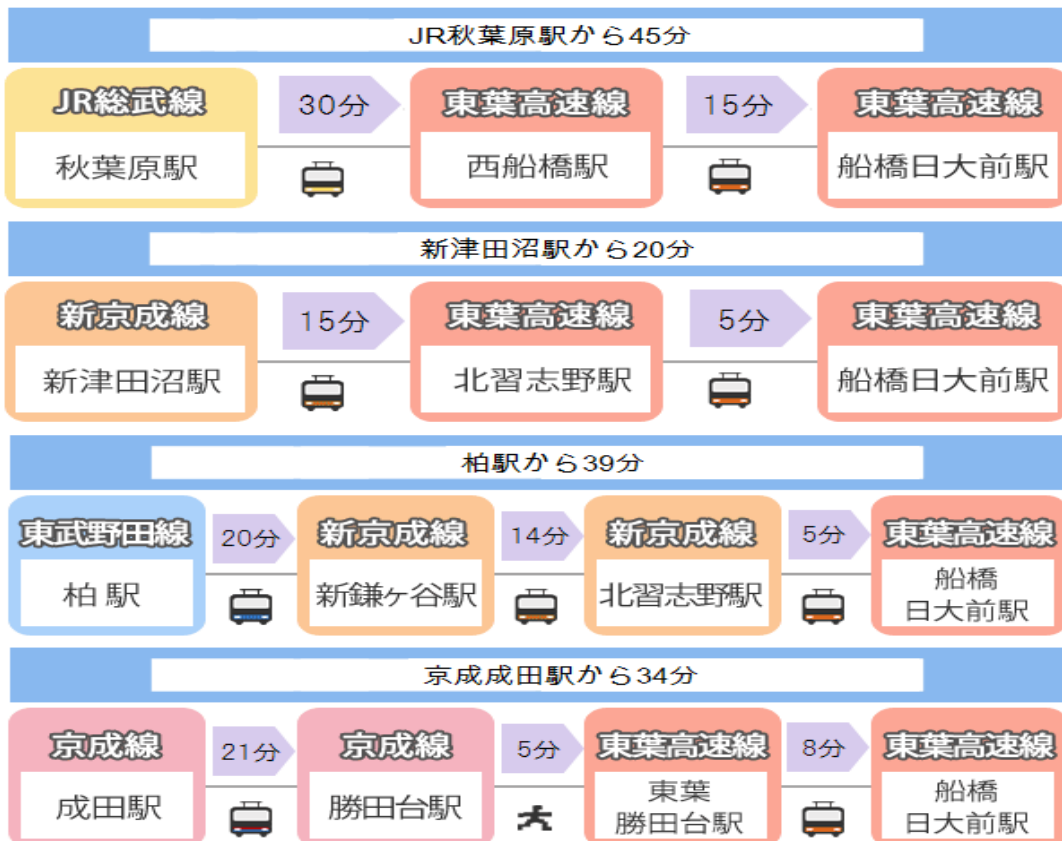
JR秋葉原駅から45分

JR総武線
秋葉原駅

30分

東葉高速線
西船橋駅

15分

東葉高速線
船橋日大前駅

新津田沼駅から20分

新京成線
新津田沼駅

15分

東葉高速線
北習志野駅

5分

東葉高速線
船橋日大前駅

柏駅から39分

東武野田線
柏 駅

20分

新京成線
新鎌ヶ谷駅

14分

新京成線
北習志野駅

5分

東葉高速線
船橋
日大前駅

京成成田駅から34分

京成線
成田駅

21分

京成線
勝田台駅

5分

東葉高速線
東葉
勝田台駅

8分

東葉高速線
船橋
日大前駅